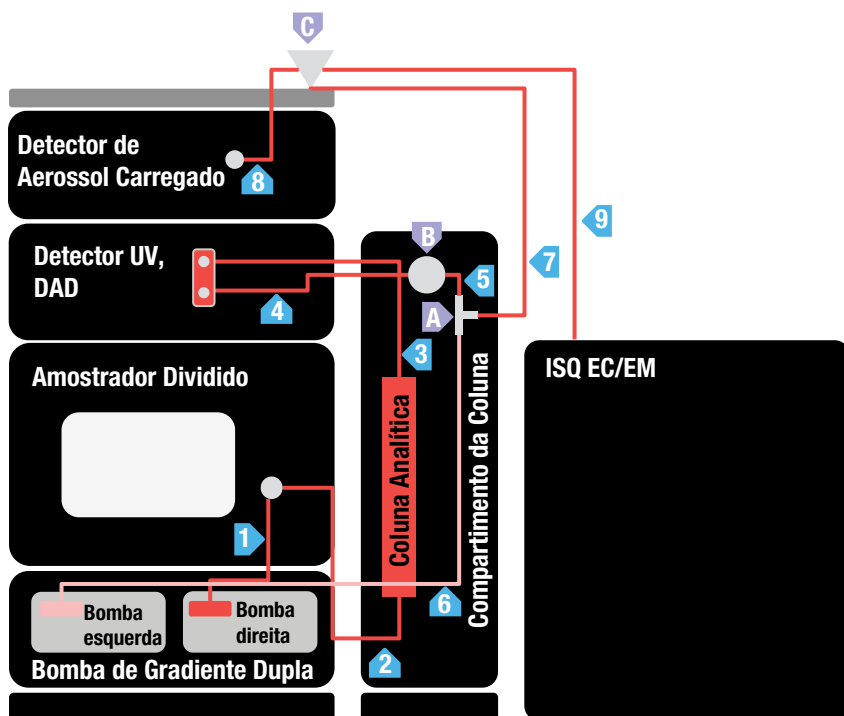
C

Detector de Aerossol Carregado

8

9

Detector UV, DAD

B

5

7

4

A

3

ISQ EC/EM

Amostrador Dividido

Coluna Analítica

Compartimento da Coluna

1

6

Bomba esquerda

Bomba direita

Bomba de Gradiente Dupla

2